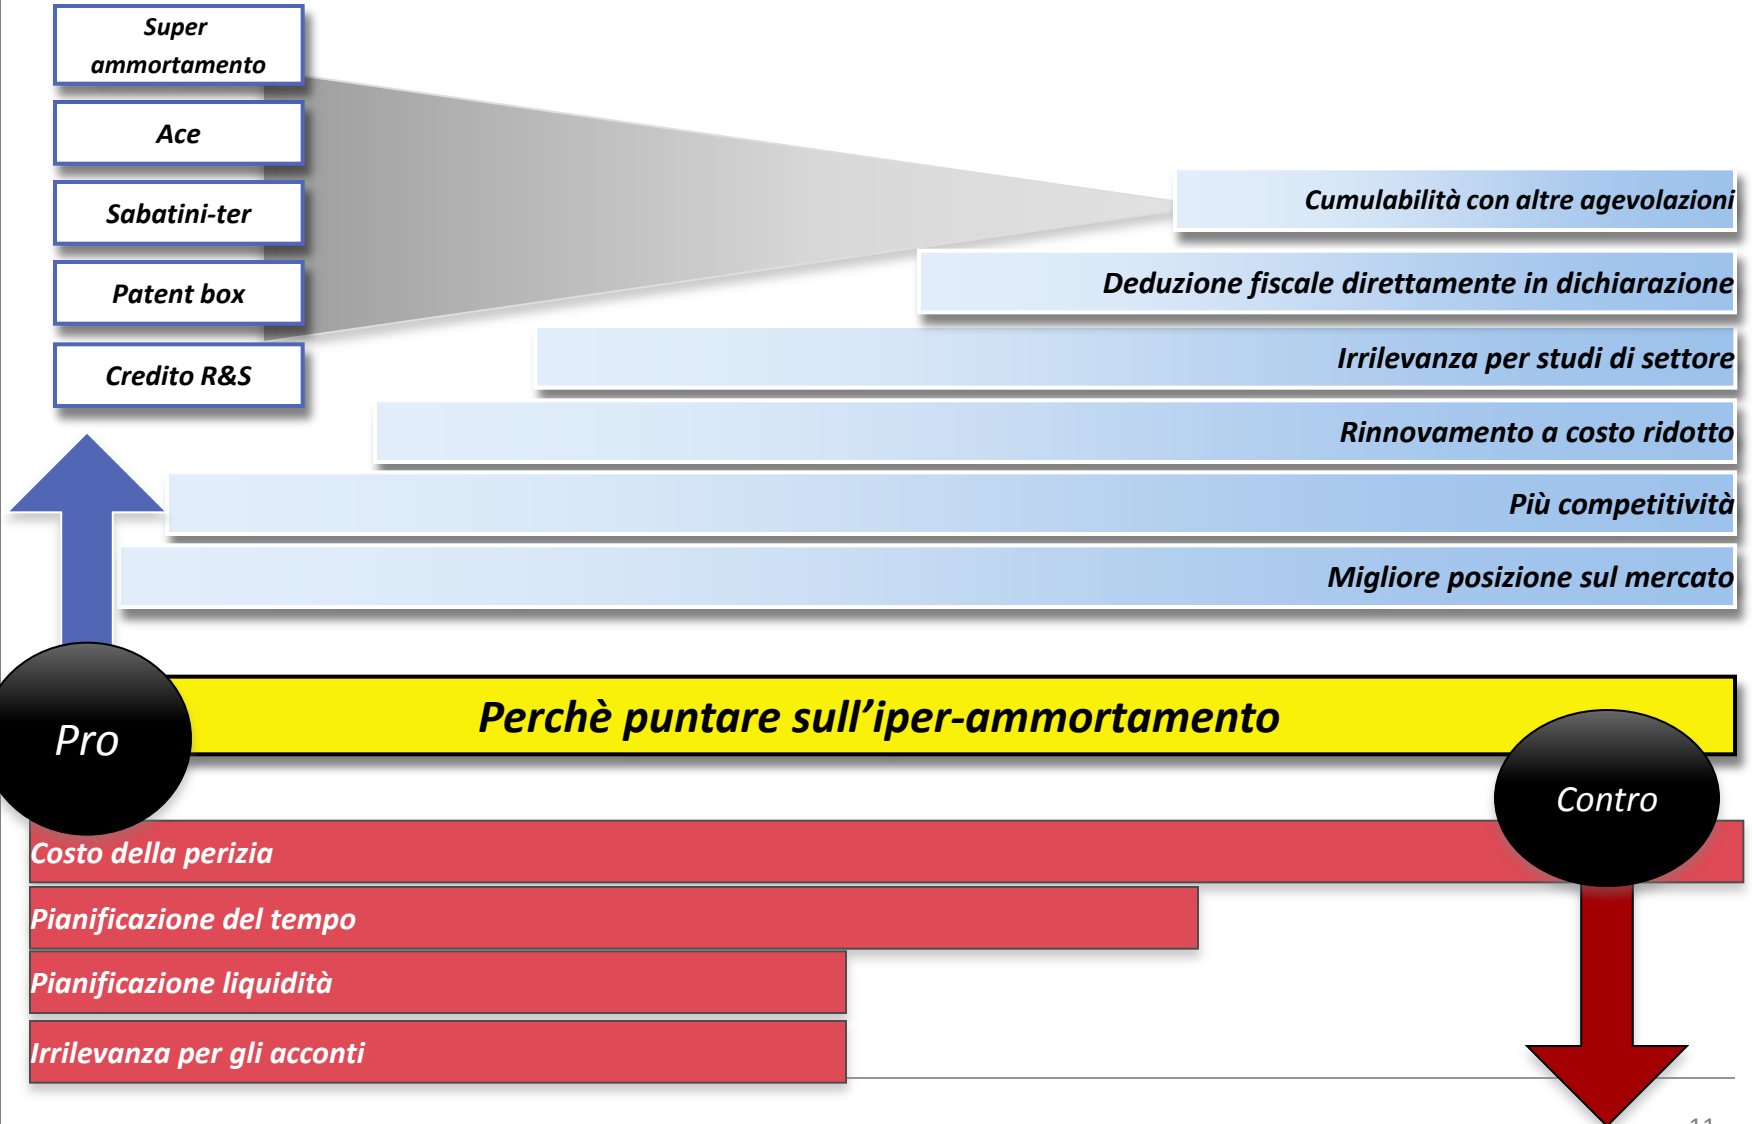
Super ammortamento

Ace

Sabatini-ter

Patent box

Credito R&S

Cumulabilità con altre agevolazioni

Deduzione fiscale direttamente in dichiarazione

Irrilevanza per studi di settore

Rinnovamento a costo ridotto

Più competitività

Migliore posizione sul mercato

Pro

Perchè puntare sull'iper-ammortamento

Contro

Costo della perizia

Pianificazione del tempo

Pianificazione liquidità

Irrilevanza per gli acconti

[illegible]